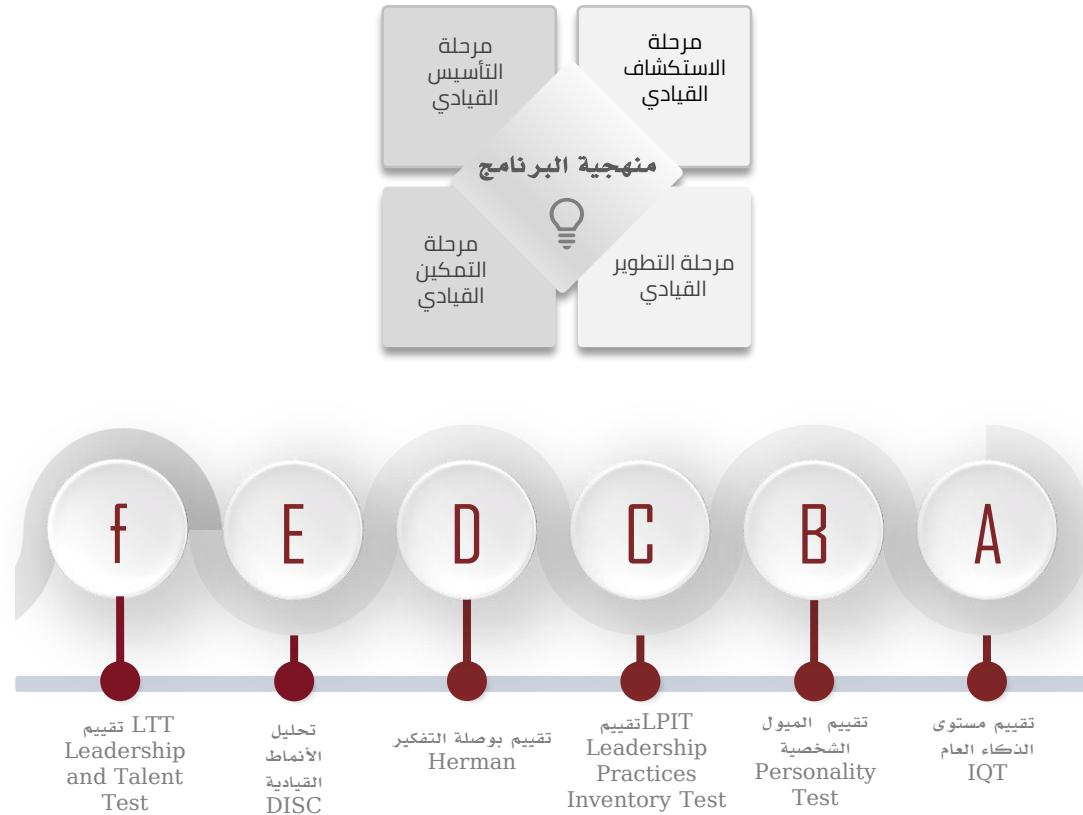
مرحلة الاستكشاف القيادي

مرحلة التأسيس القيادي

منهجية البرنامج

مرحلة التطوير القيادي

مرحلة التمكين القيادي

A

B

C

D

E

f

تقييم مستوى الذكاء العام IQT

تقييم الميول الشخصية Personality Test

LPITتقييم Leadership Practices Inventory Test

تقييم بوصلة التفكير Herman

تحليل الأنماط القيادية DISC

LTT تقييم Leadership and Talent Test